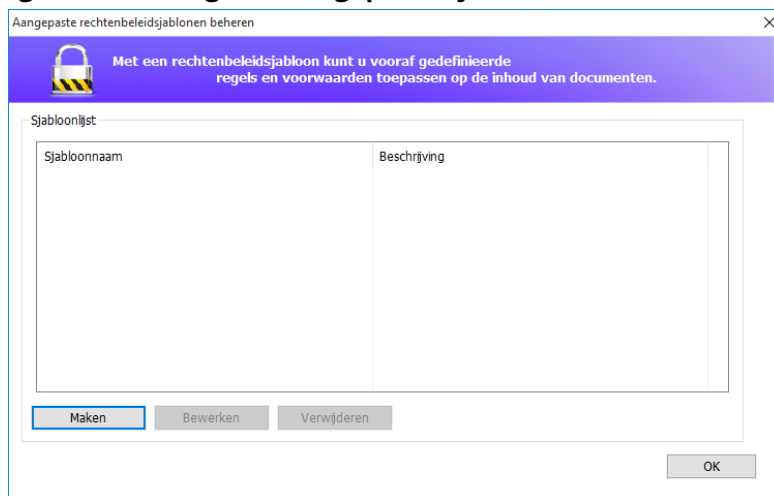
Aangepaste rechtenbeleidsjablonen beheren

×

Met een rechtenbeleidsjabloon kunt u vooraf gedefinieerde regels en voorwaarden toepassen op de inhoud van documenten.

Sjabloonlijst

| Sjabloonnaam | Beschrijving |
|---|---|

Maken

Bewerken

Verwijderen

OK